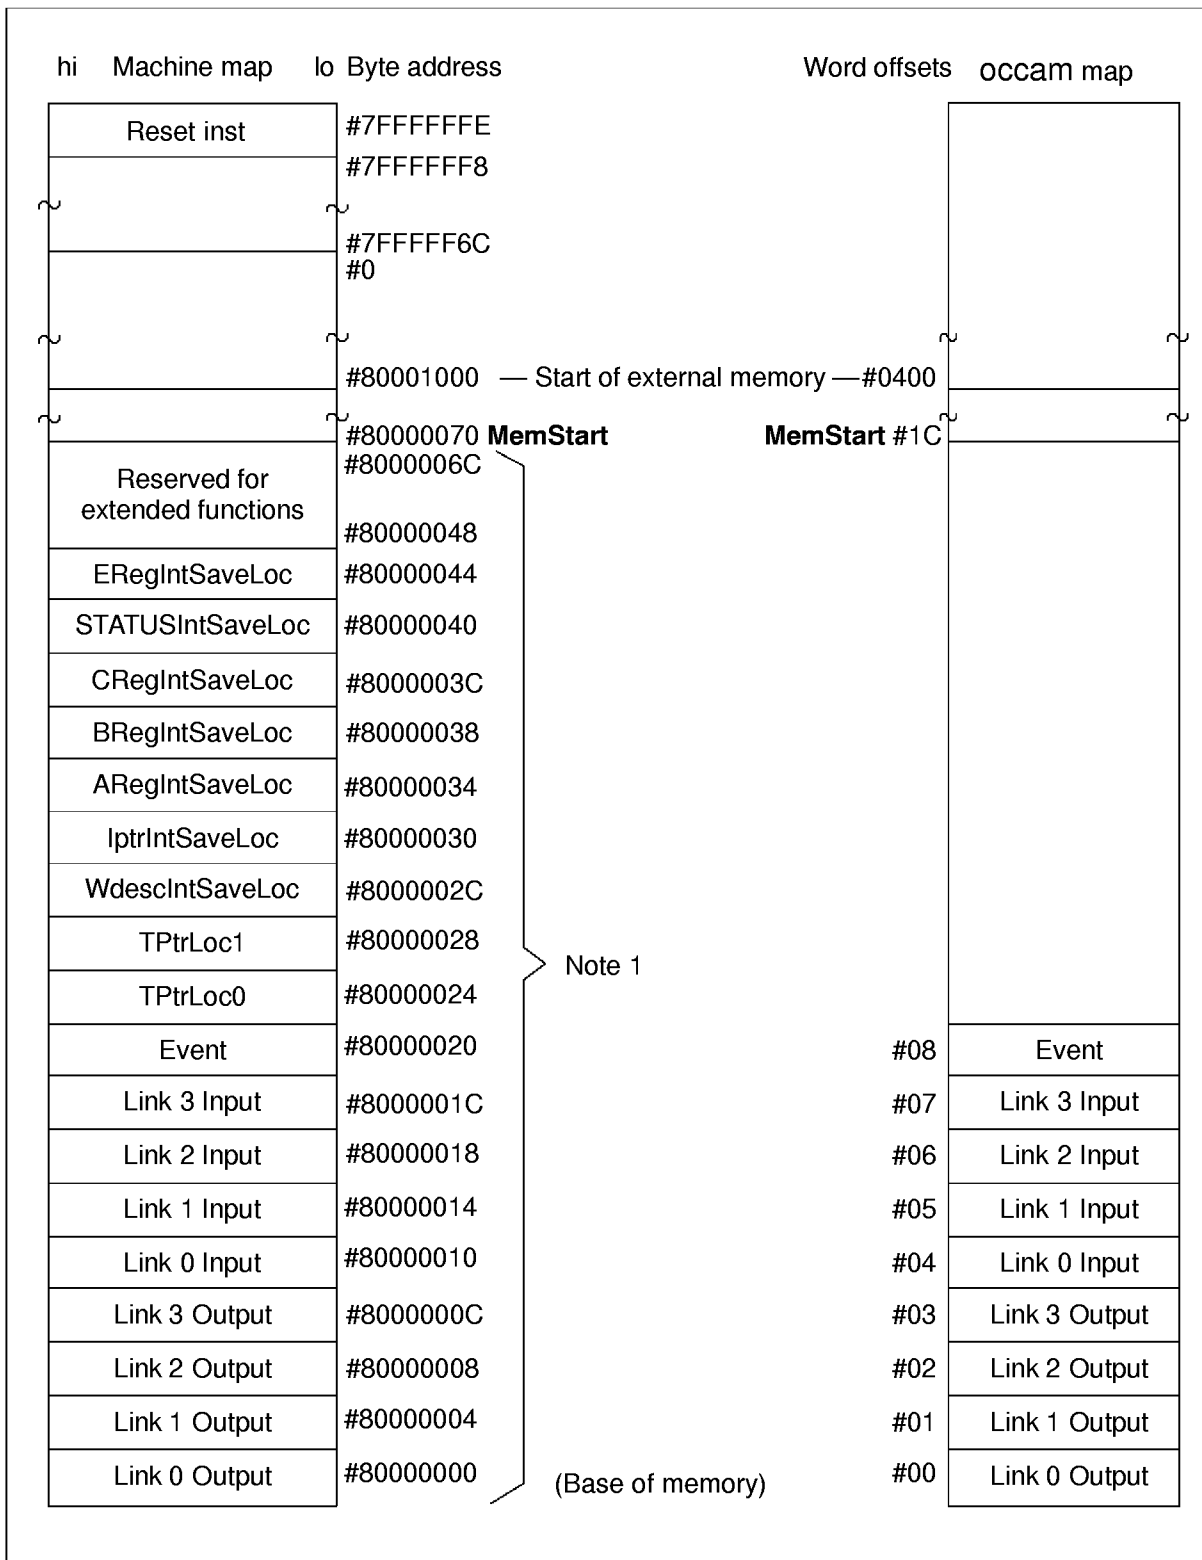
hi Machine map lo Byte address

Word offsets occam map

Reset inst

#7FFFFFFE

#7FFFFFF8

#7FFFFF6C

#0

#80001000 — Start of external memory — #0400

#80000070 **MemStart**

**MemStart** #1C

Reserved for extended functions

#8000006C

#80000048

ERegIntSaveLoc #80000044

STATUSIntSaveLoc #80000040

CRegIntSaveLoc #8000003C

BRegIntSaveLoc #80000038

ARegIntSaveLoc #80000034

IptrIntSaveLoc #80000030

WdescIntSaveLoc #8000002C

TPtrLoc1 #80000028

Note 1

TPtrLoc0 #80000024

Event #80000020 #08 Event

Link 3 Input #8000001C #07 Link 3 Input

Link 2 Input #80000018 #06 Link 2 Input

Link 1 Input #80000014 #05 Link 1 Input

Link 0 Input #80000010 #04 Link 0 Input

Link 3 Output #8000000C #03 Link 3 Output

Link 2 Output #80000008 #02 Link 2 Output

Link 1 Output #80000004 #01 Link 1 Output

Link 0 Output #80000000 (Base of memory) #00 Link 0 Output